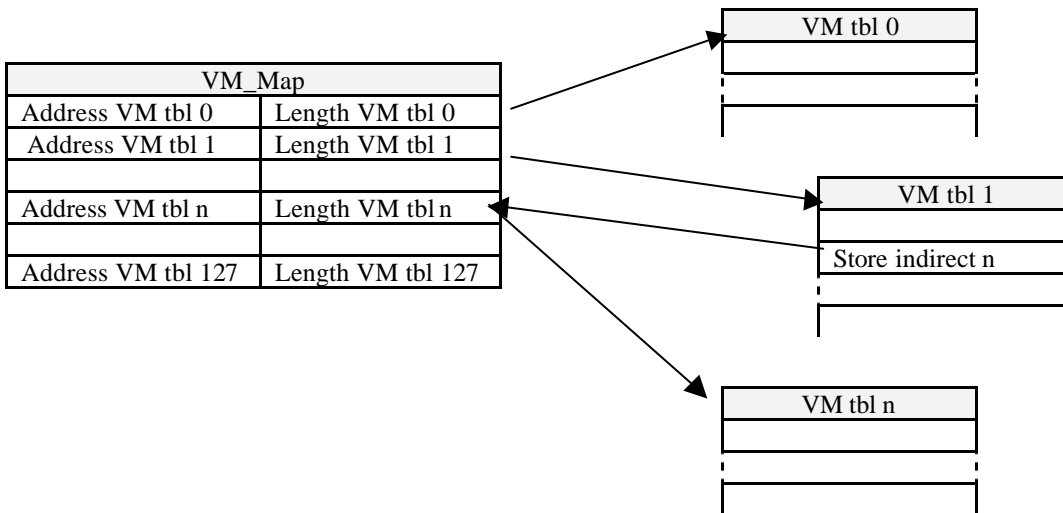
VM tbl 0

| VM_Map | |
|---|---|
| Address VM tbl 0 | Length VM tbl 0 |
| Address VM tbl 1 | Length VM tbl 1 |
| | |
| Address VM tbl n | Length VM tbl n |
| | |
| Address VM tbl 127 | Length VM tbl 127 |

VM tbl 1

Store indirect n

VM tbl n